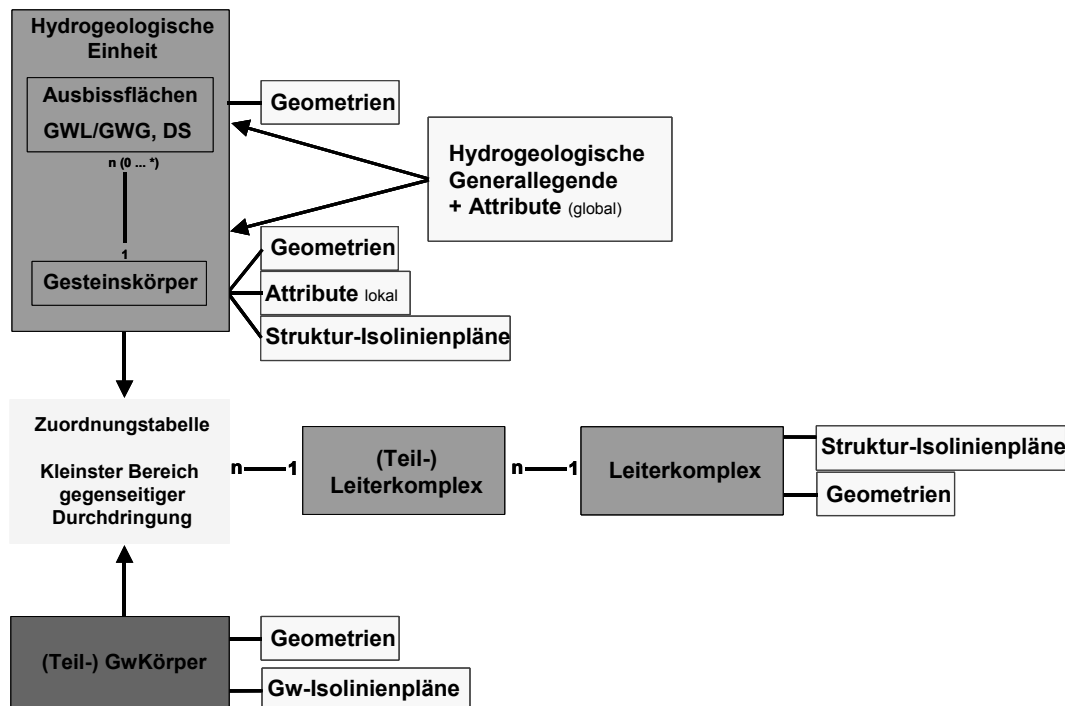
Hydrogeologische Einheit

Ausbissflächen

GWL/GWG, DS

n (0 ... *)

1

Gesteinskörper

Geometrien

Hydrogeologische Generallegende + Attribute (global)

Geometrien

Attribute lokal

Struktur-Isolinienpläne

Zuordnungstabelle

Kleinster Bereich gegenseitiger Durchdringung

n

1

(Teil-) Leiterkomplex

n

1

Leiterkomplex

Struktur-Isolinienpläne

Geometrien

(Teil-) GwKörper

Geometrien

Gw-Isolinienpläne